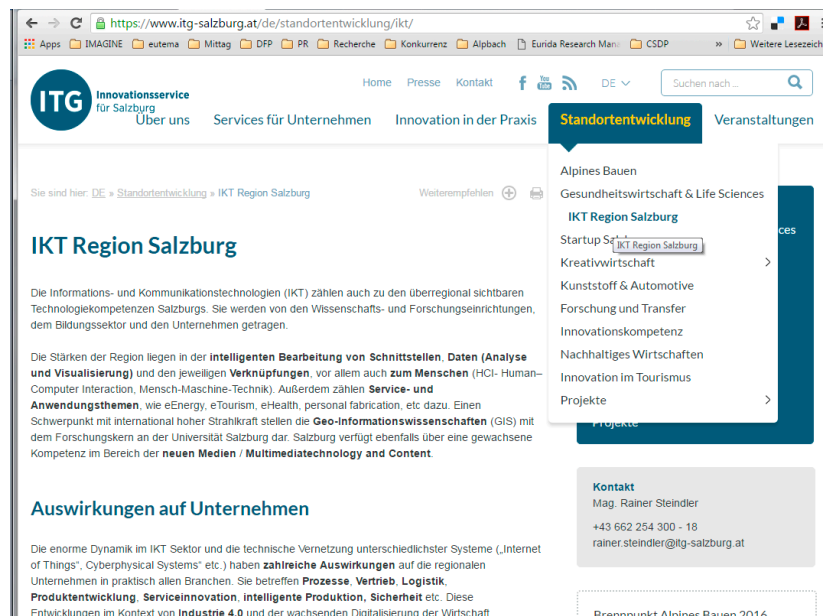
https://www.itg-salzburg.at/de/standortentwicklung/ikt/

Apps IMAGINE eutema Mittag DFP PR Recherche Konkurrenz Alpbach Eurida Research Mana CSDP » Weitere Lesezeich

ITG Innovationsservice für Salzburg

Home Presse Kontakt DE Suchen nach ...

Über uns Services für Unternehmen Innovation in der Praxis Standortentwicklung Veranstaltungen

Alpines Bauen
Gesundheitswirtschaft & Life Sciences
IKT Region Salzburg
Startup Sal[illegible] IKT Region Salzburg
Kreativwirtschaft
Kunststoff & Automotive
Forschung und Transfer
Innovationskompetenz
Nachhaltiges Wirtschaften
Innovation im Tourismus
Projekte

Sie sind hier: DE » Standortentwicklung » IKT Region Salzburg Weiterempfehlen

IKT Region Salzburg

Die Informations- und Kommunikationstechnologien (IKT) zählen auch zu den überregional sichtbaren Technologiekompetenzen Salzburgs. Sie werden von den Wissenschafts- und Forschungseinrichtungen, dem Bildungssektor und den Unternehmen getragen.

Die Stärken der Region liegen in der intelligenten Bearbeitung von Schnittstellen, Daten (Analyse und Visualisierung) und den jeweiligen Verknüpfungen, vor allem auch zum Menschen (HCI- Human–Computer Interaction, Mensch-Maschine-Technik). Außerdem zählen Service- und Anwendungsthemen, wie eEnergy, eTourism, eHealth, personal fabrication, etc dazu. Einen Schwerpunkt mit international hoher Strahlkraft stellen die Geo-Informationswissenschaften (GIS) mit dem Forschungskern an der Universität Salzburg dar. Salzburg verfügt ebenfalls über eine gewachsene Kompetenz im Bereich der neuen Medien / Multimediatechnology and Content.

Auswirkungen auf Unternehmen

Die enorme Dynamik im IKT Sektor und die technische Vernetzung unterschiedlichster Systeme („Internet of Things“, Cyberphysical Systems“ etc.) haben zahlreiche Auswirkungen auf die regionalen Unternehmen in praktisch allen Branchen. Sie betreffen Prozesse, Vertrieb, Logistik, Produktentwicklung, Serviceinnovation, intelligente Produktion, Sicherheit etc. Diese Entwicklungen im Kontext von Industrie 4.0 und der wachsenden Digitalisierung der Wirtschaft

ces

Projekte

Kontakt
Mag. Rainer Steindler
+43 662 254 300 - 18
rainer.steindler@itg-salzburg.at

Brennpunkt Alpines Bauen 2016